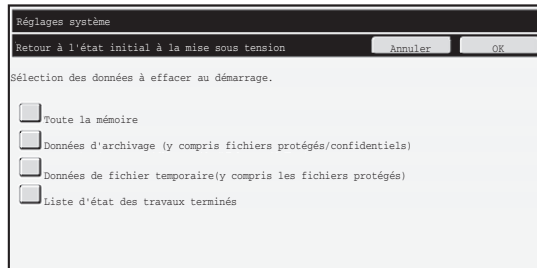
Réglages système

Retour à l'état initial à la mise sous tension

Annuler

OK

Sélection des données à effacer au démarrage.

Toute la mémoire

Données d'archivage (y compris fichiers protégés/confidentiels)

Données de fichier temporaire(y compris les fichiers protégés)

Liste d'état des travaux terminés